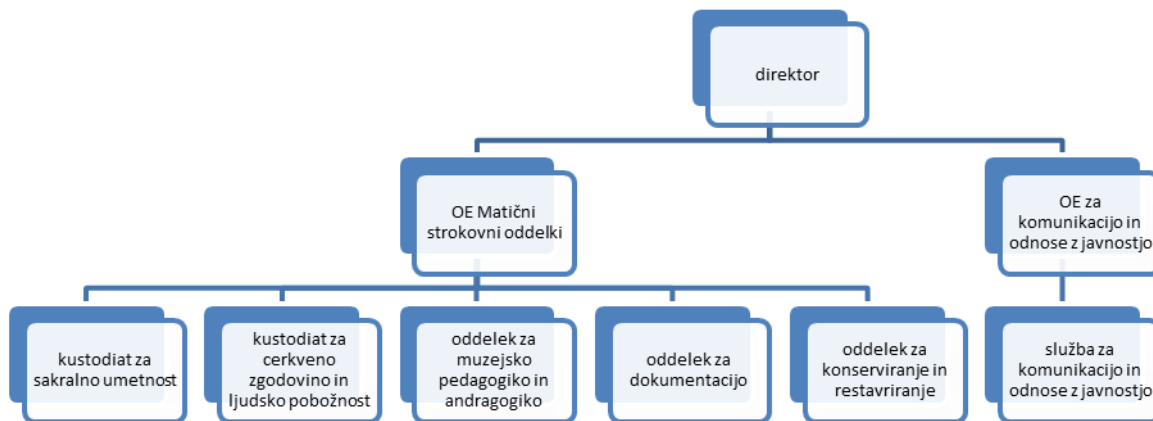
direktor

OE Matični strokovni oddelki

OE za komunikacijo in odnose z javnostjo

kustodiat za sakralno umetnost

kustodiat za cerkveno zgodovino in ljudsko pobožnost

oddelek za muzejsko pedagogiko in andragogiko

oddelek za dokumentacijo

oddelek za konserviranje in restavriranje

služba za komunikacijo in odnose z javnostjo